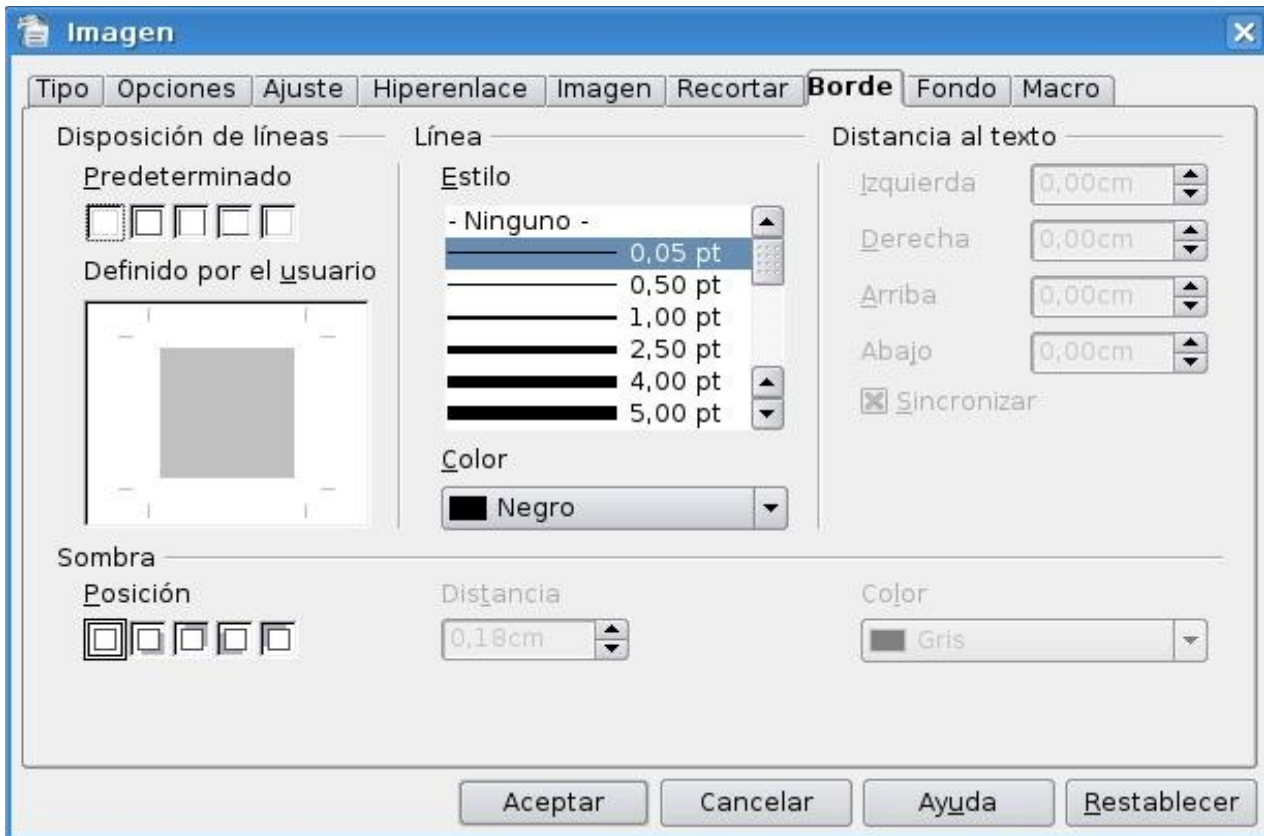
Imagen

Tipo | Opciones | Ajuste | Hiperenlace | Imagen | Recortar | Borde | Fondo | Macro

Disposición de líneas

Predeterminado

Definido por el usuario

Línea

Estilo

- Ninguno -
0,05 pt
0,50 pt
1,00 pt
2,50 pt
4,00 pt
5,00 pt

Color

Negro

Distancia al texto

Izquierda 0,00cm

Derecha 0,00cm

Arriba 0,00cm

Abajo 0,00cm

Sincronizar

Sombra

Posición

Distancia

0,18cm

Color

Gris

Aceptar | Cancelar | Ayuda | Restablecer